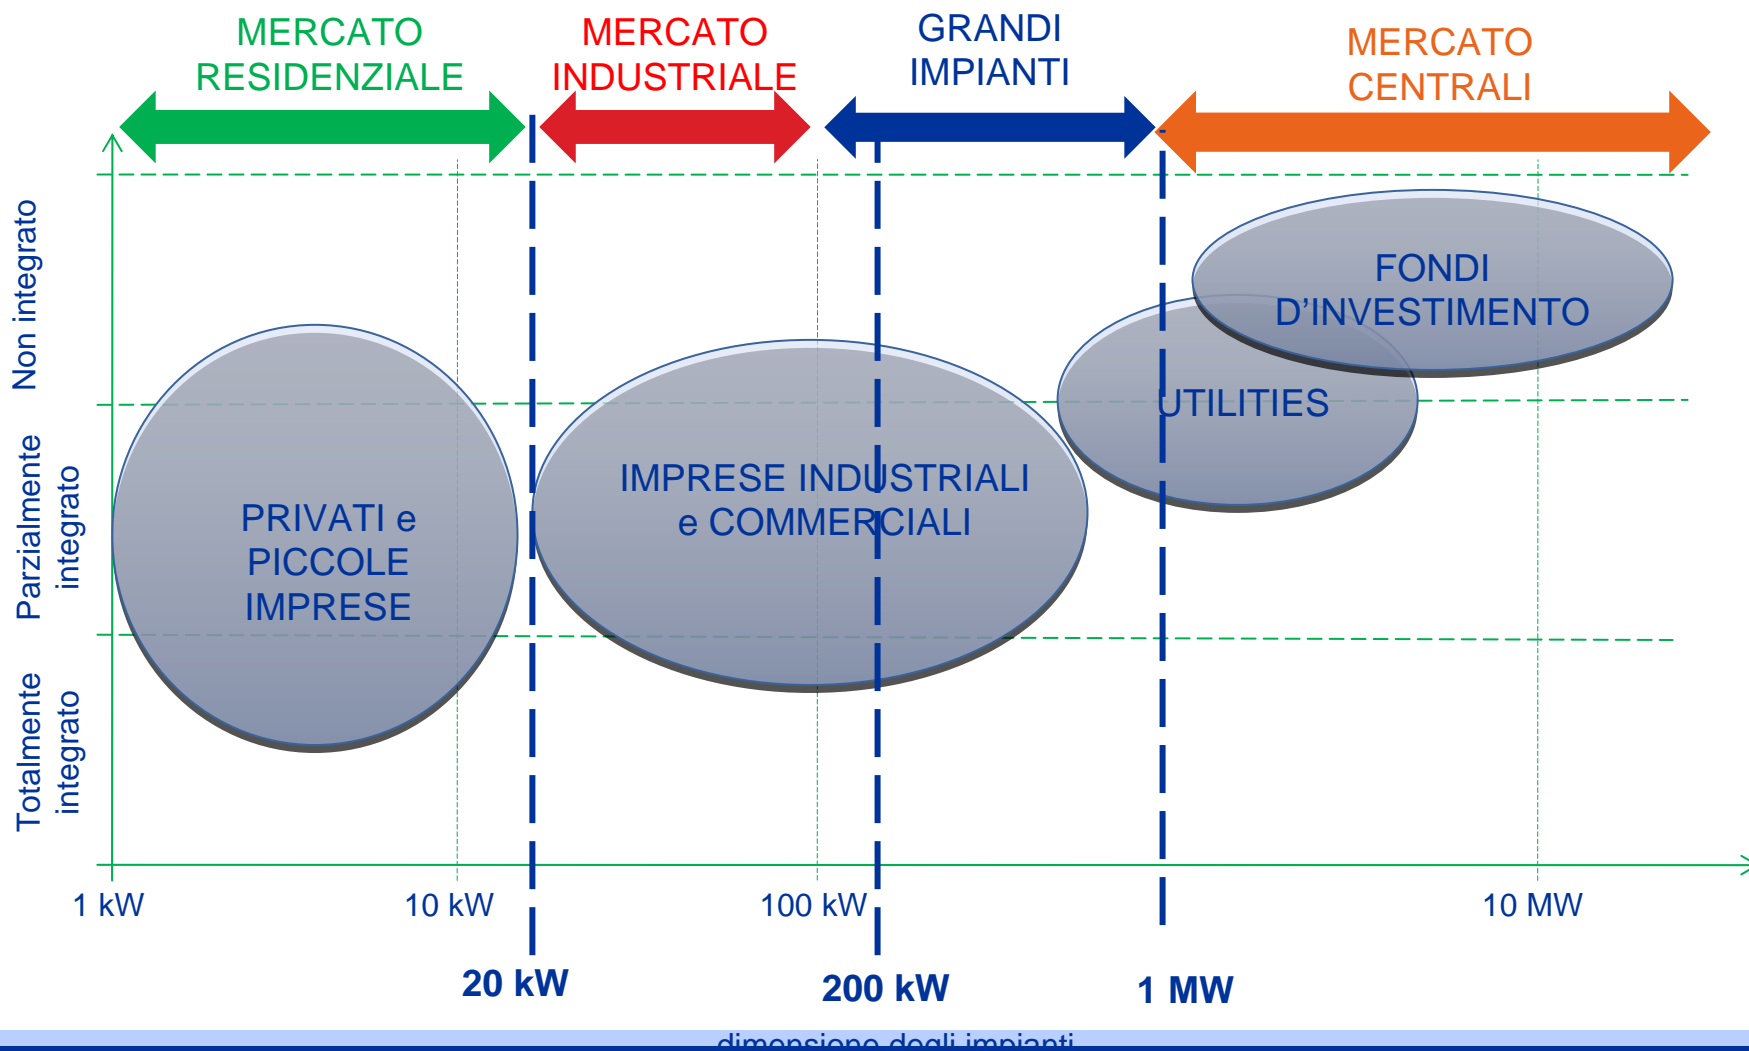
MERCATO RESIDENZIALE

MERCATO INDUSTRIALE

GRANDI IMPIANTI

MERCATO CENTRALI

Non integrato

Parzialmente integrato

Totalmente integrato

FONDI D'INVESTIMENTO

UTILITIES

IMPRESE INDUSTRIALI e COMMERCIALI

PRIVATI e PICCOLE IMPRESE

1 kW

10 kW

100 kW

10 MW

20 kW

200 kW

1 MW

dimensione degli impianti